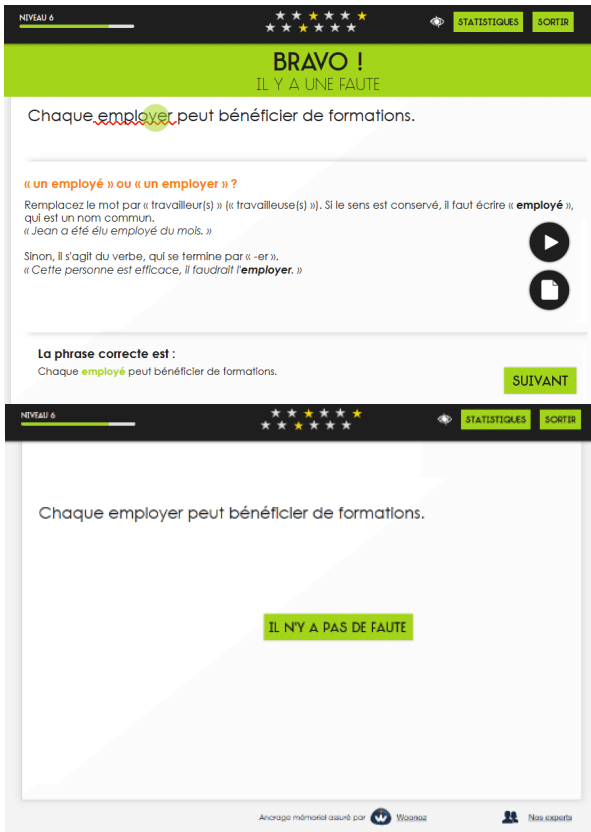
NIVEAU 6

STATISTIQUES SORTIR

BRAVO !
IL Y A UNE FAUTE

Chaque employer peut bénéficier de formations.

« un employé » ou « un employer » ?

Remplacez le mot par « travailleur(s) » (« travailleuse(s) »). Si le sens est conservé, il faut écrire « employé », qui est un nom commun.
« Jean a été élu employé du mois. »

Sinon, il s'agit du verbe, qui se termine par « -er ».
« Cette personne est efficace, il faudrait l'employer. »

La phrase correcte est :
Chaque employé peut bénéficier de formations.

SUIVANT

NIVEAU 6

STATISTIQUES SORTIR

Chaque employer peut bénéficier de formations.

IL N'Y A PAS DE FAUTE

Ancrage mémoriel assuré par Woonoz

Nos experts